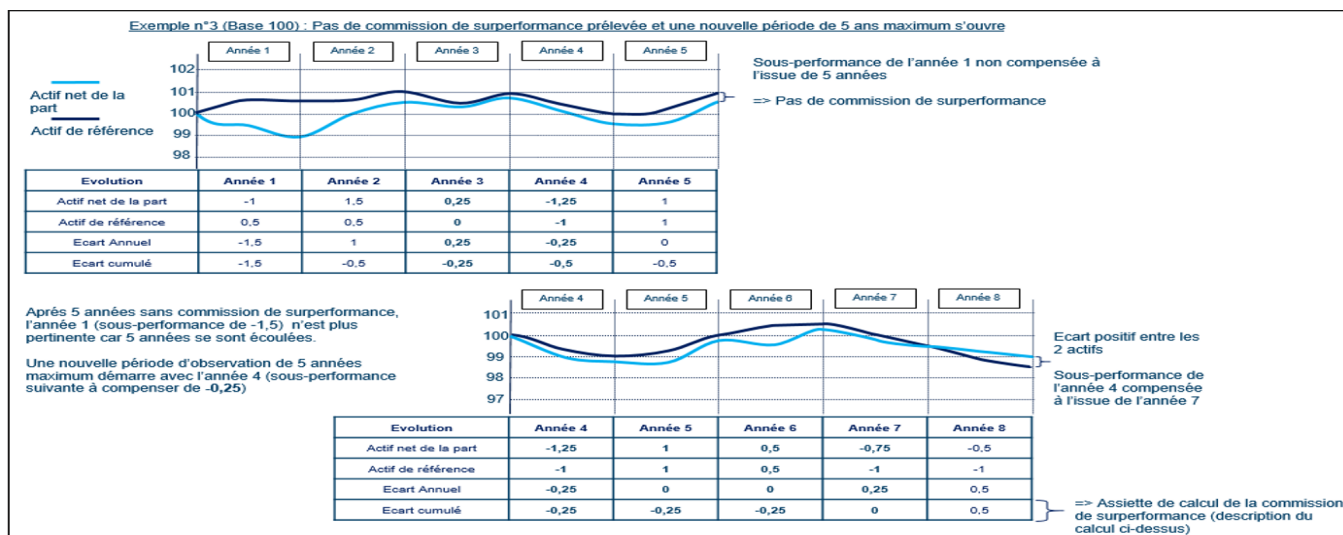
Exemple n°3 (Base 100) : Pas de commission de surperformance prélevée et une nouvelle période de 5 ans maximum s'ouvre

Année 1 | Année 2 | Année 3 | Année 4 | Année 5

102
101
100
99
98

Actif net de la part
Actif de référence

Sous-performance de l'année 1 non compensée à l'issue de 5 années

=> Pas de commission de surperformance

| Evolution | Année 1 | Année 2 | Année 3 | Année 4 | Année 5 |
|---|---|---|---|---|---|
| Actif net de la part | -1 | 1,5 | 0,25 | -1,25 | 1 |
| Actif de référence | 0,5 | 0,5 | 0 | -1 | 1 |
| Ecart Annuel | -1,5 | 1 | 0,25 | -0,25 | 0 |
| Ecart cumulé | -1,5 | -0,5 | -0,25 | -0,5 | -0,5 |

Après 5 années sans commission de surperformance, l'année 1 (sous-performance de -1,5) n'est plus pertinente car 5 années se sont écoulées.

Une nouvelle période d'observation de 5 années maximum démarre avec l'année 4 (sous-performance suivante à compenser de -0,25)

Année 4 | Année 5 | Année 6 | Année 7 | Année 8

101
100
99
98
97

Ecart positif entre les 2 actifs

Sous-performance de l'année 4 compensée à l'issue de l'année 7

| Evolution | Année 4 | Année 5 | Année 6 | Année 7 | Année 8 |
|---|---|---|---|---|---|
| Actif net de la part | -1,25 | 1 | 0,5 | -0,75 | -0,5 |
| Actif de référence | -1 | 1 | 0,5 | -1 | -1 |
| Ecart Annuel | -0,25 | 0 | 0 | 0,25 | 0,5 |
| Ecart cumulé | -0,25 | -0,25 | -0,25 | 0 | 0,5 |

=> Assiette de calcul de la commission de surperformance (description du calcul ci-dessus)